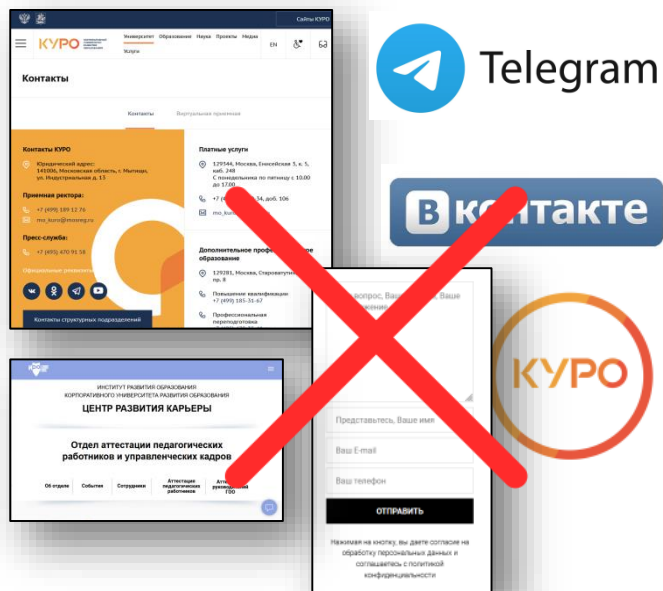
Сайты КУРО

КУРО

Университет Образование Наука Проекты Медиа Услуги

EN

Контакты

Контакты Виртуальная приемная

Контакты КУРО

Юридический адрес: 141006, Московская область, г. Мытищи, ул. Индустриальная, д. 13

Приемная ректора:

+7 (499) 189 12 76

mo_kuro@mosreg.ru

Пресс-служба:

+7 (495) 470 91 58

Официальные ресурсы

Контакты структурных подразделений

Платные услуги

129344, Москва, Енисейская 5, к. 5, каб. 248
С понедельника по пятницу с 10.00 до 17.00

+7 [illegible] 34, доб. 106

mo_kuro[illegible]

Дополнительное профессиональное образование

129281, Москва, Староватутинский пр. 8

Повышение квалификации
+7 (499) 185-31-67

Профессиональная переподготовка

Telegram

ВКонтакте

КУРО

ИНСТИТУТ РАЗВИТИЯ ОБРАЗОВАНИЯ
КОРПОРАТИВНОГО УНИВЕРСИТЕТА РАЗВИТИЯ ОБРАЗОВАНИЯ

ЦЕНТР РАЗВИТИЯ КАРЬЕРЫ

Отдел аттестации педагогических работников и управленческих кадров

Об отделе | События | Сотрудники | Аттестация педагогических работников | Аттестация руководителей ГОО

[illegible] вопрос. Ваш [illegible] Ваше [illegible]

Представьтесь, Ваше имя

Ваш E-mail

Ваш телефон

ОТПРАВИТЬ

Нажимая на кнопку, вы даете согласие на обработку персональных данных и соглашаетесь с политикой конфиденциальности